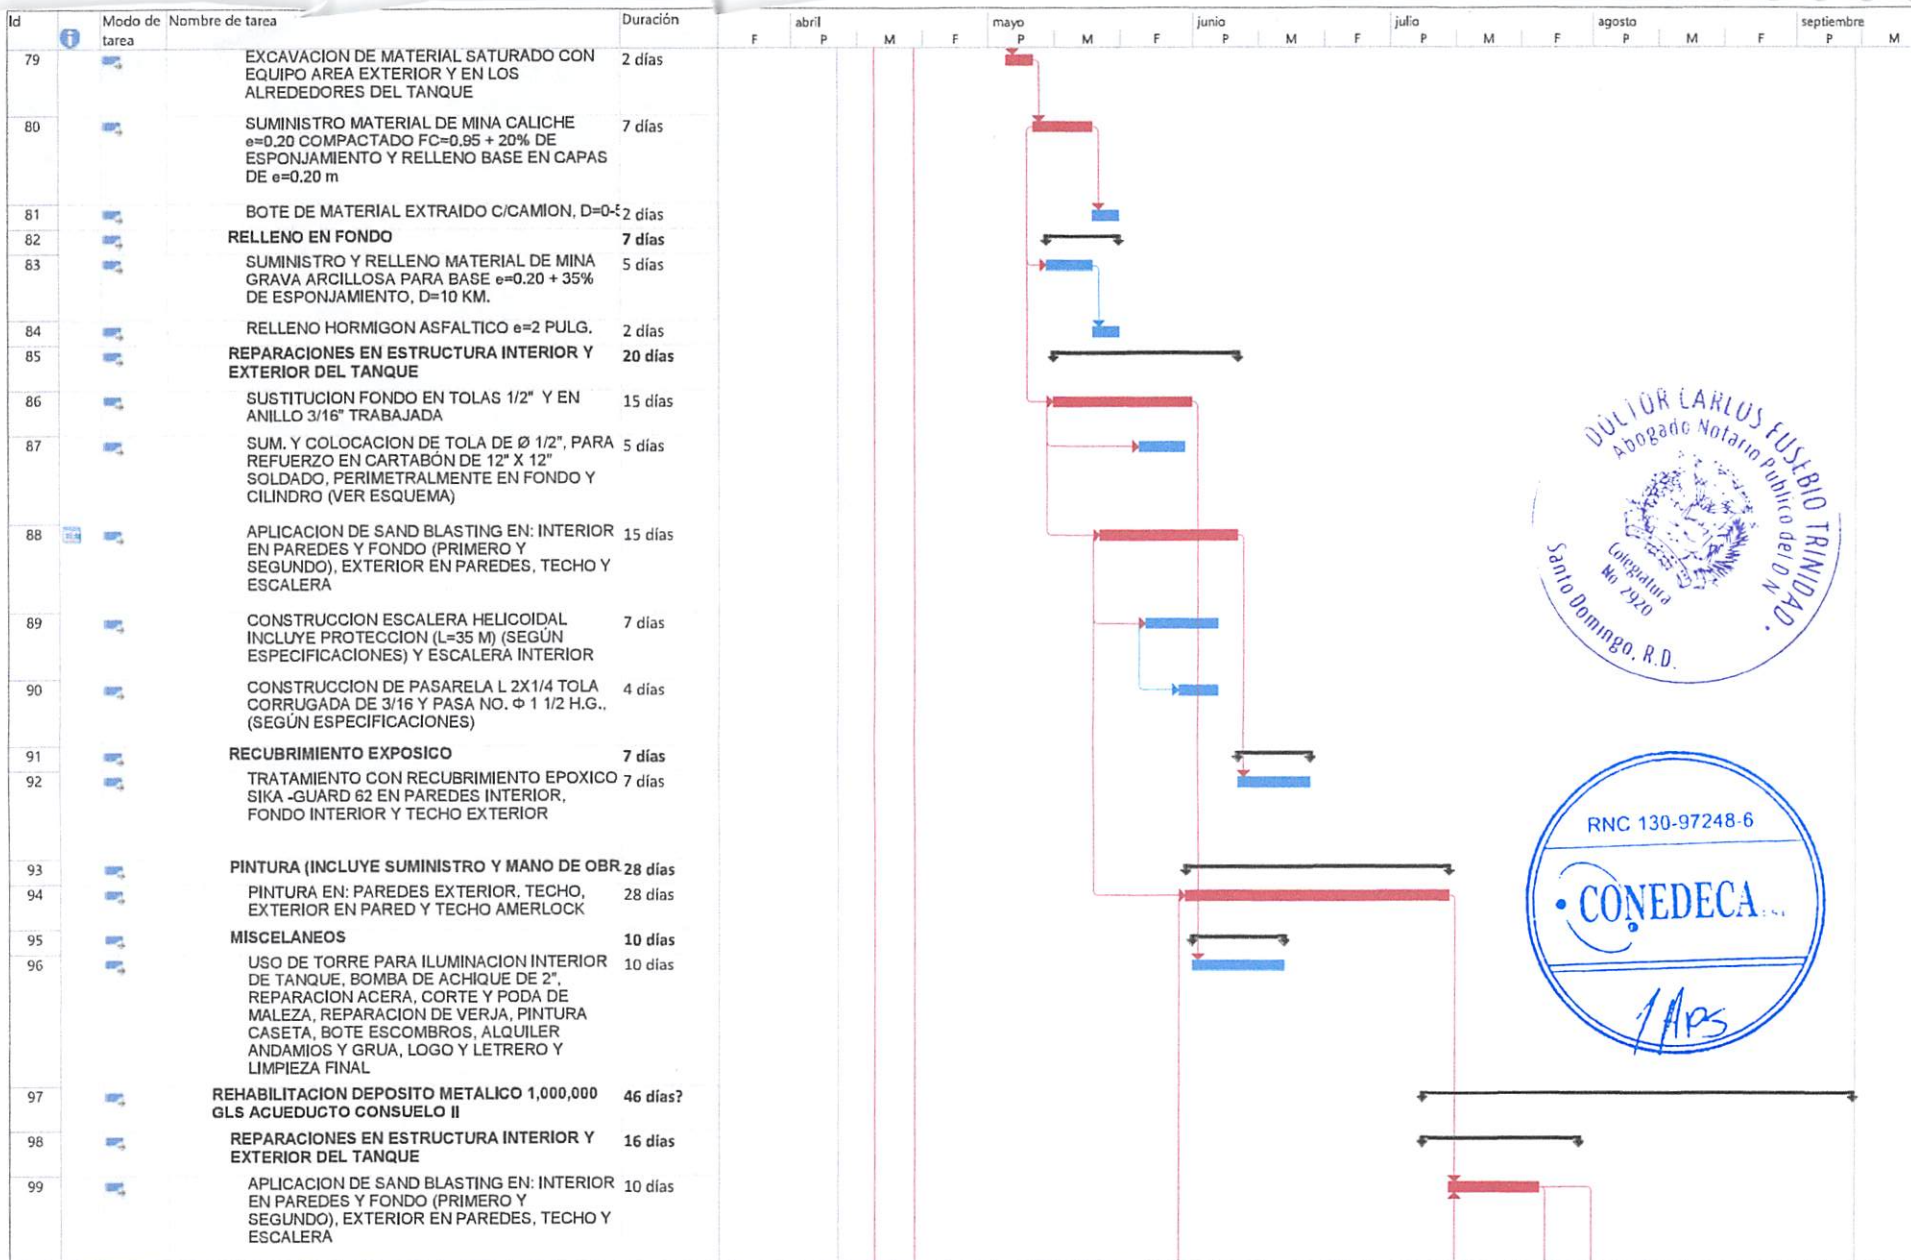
| Id | | Modo de tarea | Nombre de tarea | Duración |
|---|---|---|---|---|
| 79 | | | EXCAVACION DE MATERIAL SATURADO CON EQUIPO AREA EXTERIOR Y EN LOS ALREDEDORES DEL TANQUE | 2 días |
| 80 | | | SUMINISTRO MATERIAL DE MINA CALICHE e=0.20 COMPACTADO FC=0.95 + 20% DE ESPONJAMIENTO Y RELLENO BASE EN CAPAS DE e=0.20 m | 7 días |
| 81 | | | BOTE DE MATERIAL EXTRAIDO C/CAMION, D=0-5 | 2 días |
| 82 | | | RELLENO EN FONDO | 7 días |
| 83 | | | SUMINISTRO Y RELLENO MATERIAL DE MINA GRAVA ARCILLOSA PARA BASE e=0.20 + 35% DE ESPONJAMIENTO, D=10 KM. | 5 días |
| 84 | | | RELLENO HORMIGON ASFALTICO e=2 PULG. | 2 días |
| 85 | | | REPARACIONES EN ESTRUCTURA INTERIOR Y EXTERIOR DEL TANQUE | 20 días |
| 86 | | | SUSTITUCION FONDO EN TOLAS 1/2" Y EN ANILLO 3/16" TRABAJADA | 15 días |
| 87 | | | SUM. Y COLOCACION DE TOLA DE Ø 1/2", PARA REFUERZO EN CARTABÓN DE 12" X 12" SOLDADO, PERIMETRALMENTE EN FONDO Y CILINDRO (VER ESQUEMA) | 5 días |
| 88 | | | APLICACION DE SAND BLASTING EN: INTERIOR EN PAREDES Y FONDO (PRIMERO Y SEGUNDO), EXTERIOR EN PAREDES, TECHO Y ESCALERA | 15 días |
| 89 | | | CONSTRUCCION ESCALERA HELICOIDAL INCLUYE PROTECCION (L=35 M) (SEGÚN ESPECIFICACIONES) Y ESCALERA INTERIOR | 7 días |
| 90 | | | CONSTRUCCION DE PASARELA L 2X1/4 TOLA CORRUGADA DE 3/16 Y PASA NO. Φ 1 1/2 H.G., (SEGÚN ESPECIFICACIONES) | 4 días |
| 91 | | | RECUBRIMIENTO EXPOSICO | 7 días |
| 92 | | | TRATAMIENTO CON RECUBRIMIENTO EPOXICO SIKA -GUARD 62 EN PAREDES INTERIOR, FONDO INTERIOR Y TECHO EXTERIOR | 7 días |
| 93 | | | PINTURA (INCLUYE SUMINISTRO Y MANO DE OBR | 28 días |
| 94 | | | PINTURA EN: PAREDES EXTERIOR, TECHO, EXTERIOR EN PARED Y TECHO AMERLOCK | 28 días |
| 95 | | | MISCELANEOS | 10 días |
| 96 | | | USO DE TORRE PARA ILUMINACION INTERIOR DE TANQUE, BOMBA DE ACHIQUE DE 2", REPARACION ACERA, CORTE Y PODA DE MALEZA, REPARACION DE VERJA, PINTURA CASETA, BOTE ESCOMBROS, ALQUILER ANDAMIOS Y GRUA, LOGO Y LETRERO Y LIMPIEZA FINAL | 10 días |
| 97 | | | REHABILITACION DEPOSITO METALICO 1,000,000 GLS ACUEDUCTO CONSUELO II | 46 días? |
| 98 | | | REPARACIONES EN ESTRUCTURA INTERIOR Y EXTERIOR DEL TANQUE | 16 días |
| 99 | | | APLICACION DE SAND BLASTING EN: INTERIOR EN PAREDES Y FONDO (PRIMERO Y SEGUNDO), EXTERIOR EN PAREDES, TECHO Y ESCALERA | 10 días |

abril mayo junio julio agosto septiembre
F P M F P M F P M F P M F P M F P M

DOCTOR CARLOS EUSEBIO TRINIDAD
Abogado Notario Público del D.N.
Colegiatura No 2920
Santo Domingo, R.D.

RNC 130-97248-6
CONEDECA